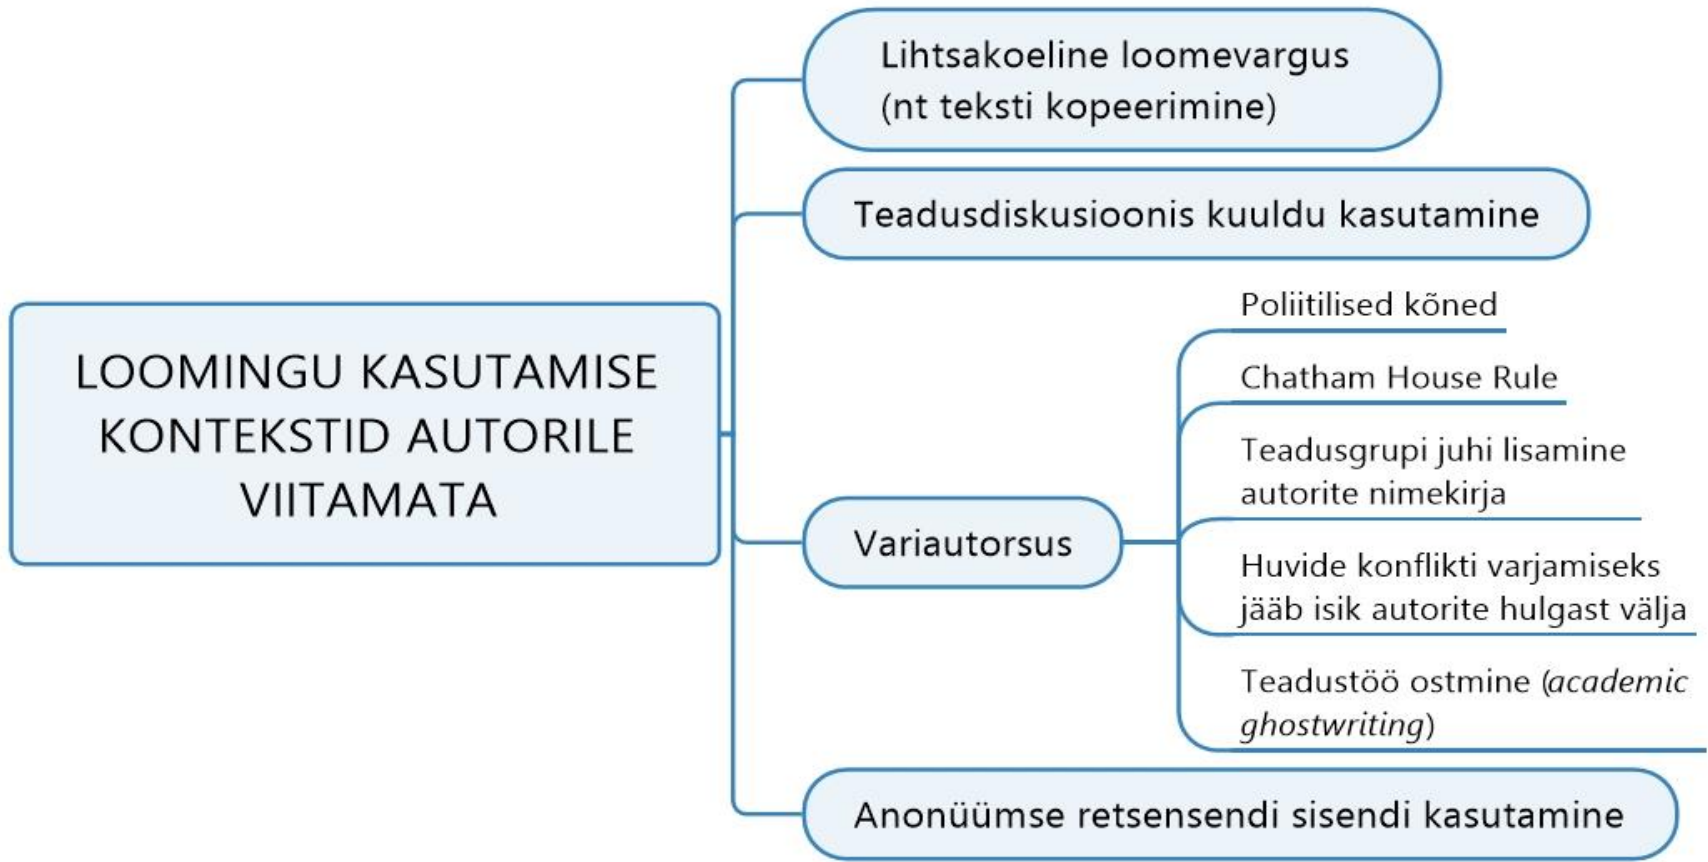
LOOMINGU KASUTAMISE KONTEKSTID AUTORILE VIITAMATA

Lihtsakoeline loomevargus (nt teksti kopeerimine)

Teadusdiskusioonis kuuldu kasutamine

Variautorsus

Poliitilised kõned

Chatham House Rule

Teadusgrupi juhi lisamine autorite nimekirja

Huvide konflikti varjamiseks jääb isik autorite hulgast välja

Teadustöö ostmine (*academic ghostwriting*)

Anonüümse retsensendi sisendi kasutamine